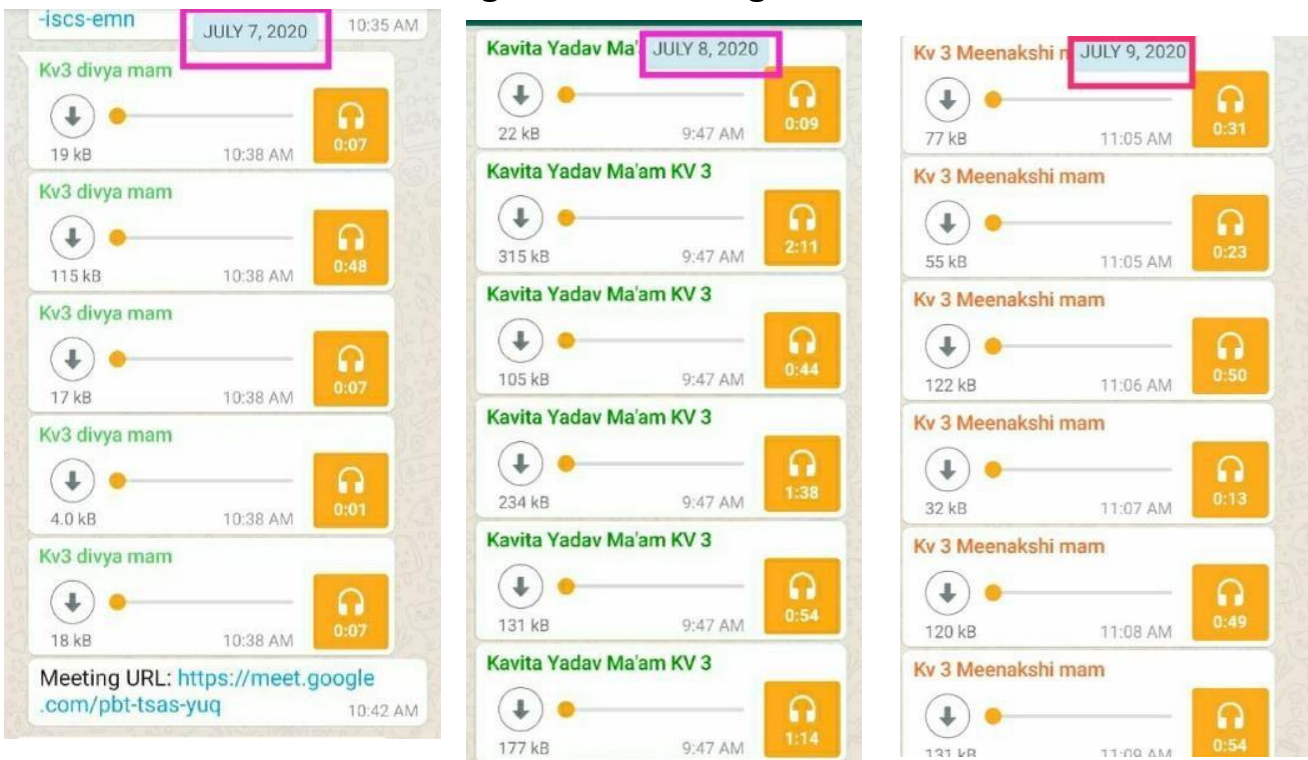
-iscs-emn
JULY 7, 2020
10:35 AM

Kv3 divya mam
19 kB 10:38 AM 0:07

Kv3 divya mam
115 kB 10:38 AM 0:48

Kv3 divya mam
17 kB 10:38 AM 0:07

Kv3 divya mam
4.0 kB 10:38 AM 0:01

Kv3 divya mam
18 kB 10:38 AM 0:07

Meeting URL: https://meet.google.com/pbt-tsas-yuq
10:42 AM

Kavita Yadav Ma' JULY 8, 2020
22 kB 9:47 AM 0:09

Kavita Yadav Ma'am KV 3
315 kB 9:47 AM 2:11

Kavita Yadav Ma'am KV 3
105 kB 9:47 AM 0:44

Kavita Yadav Ma'am KV 3
234 kB 9:47 AM 1:38

Kavita Yadav Ma'am KV 3
131 kB 9:47 AM 0:54

Kavita Yadav Ma'am KV 3
177 kB 9:47 AM 1:14

Kv 3 Meenakshi m JULY 9, 2020
77 kB 11:05 AM 0:31

Kv 3 Meenakshi mam
55 kB 11:05 AM 0:23

Kv 3 Meenakshi mam
122 kB 11:06 AM 0:50

Kv 3 Meenakshi mam
32 kB 11:07 AM 0:13

Kv 3 Meenakshi mam
120 kB 11:08 AM 0:49

Kv 3 Meenakshi mam
131 kB 11:09 AM 0:54